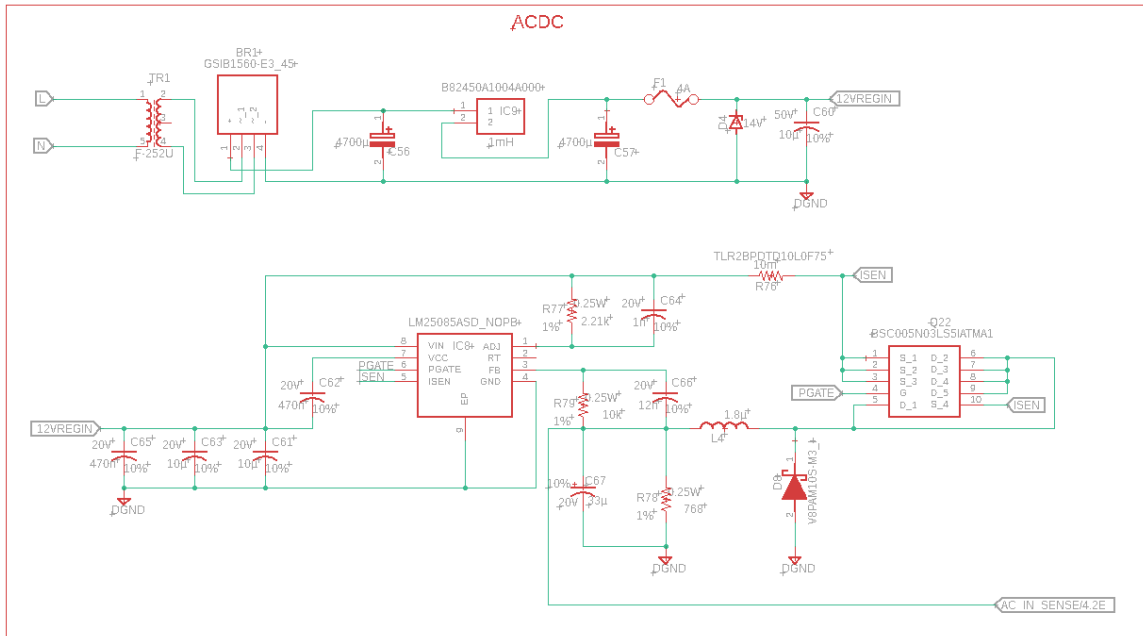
ACDC

TR1
F-252U
L
N
1
2
3
4
5

BR1
GSIB1560-E3_45
1
2
3
4

4700µ
C56
1
2

B82450A1004A000
IC9
1
2
1mH

4700µ
C57
1
2

F1
4A

D4
14V

50V
C60
10µ
10%

12VREGIN
DGND

TLR2BPDTD10L0F75
10m
R76
ISEN

R77
0.25W
2.21k
1%

20V
C64
1n
10%

LM25085ASD_NOPB
IC8
8 VIN
7 VCC
6 PGATE
5 ISEN
ADJ 1
RT 2
FB 3
GND 4
EP
9

PGATE
ISEN

20V
C62
470n
10%

Q22
BSC005N03LS5IATMA1
1 S_1
2 S_2
3 S_3
4 G
5 D_1
D_2 6
D_3 7
D_4 8
D_5 9
S_4 10

PGATE
ISEN

R79
0.25W
10k
1%

20V
C66
12n
10%

1.8µ
L4

12VREGIN
20V
C65
470n
10%
20V
C63
10µ
10%
20V
C61
10µ
10%
DGND

10%
C67
20V
33µ

R78
0.25W
768
1%

DGND

D8
V8PAM10S-M3_
1
2
DGND

AC_IN_SENSE/4.2E